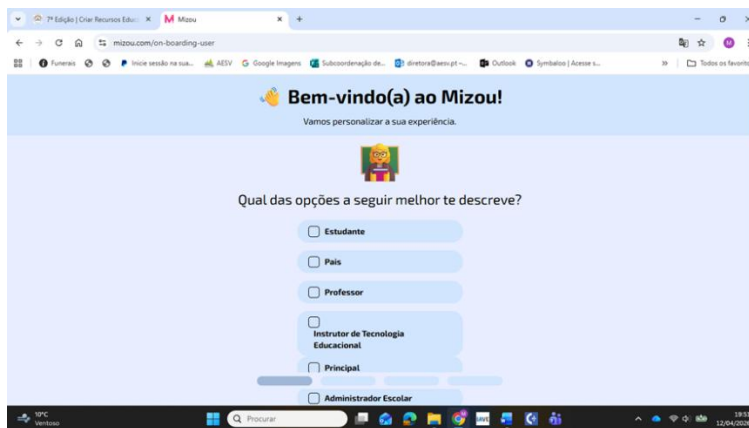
7ª Edição | Criar Recursos Educ ×
Mizou ×
+
mizou.com/on-boarding-user
Funerais
Inicie sessão na sua...
AESV
Google Imagens
Subcoordenação de...
diretora@aesv.pt -...
Outlook
Symbaloo | Acesse s...
»
Todos os favoritos

Bem-vindo(a) ao Mizou!

Vamos personalizar a sua experiência.

Qual das opções a seguir melhor te descreve?

Estudante

Pais

Professor

Instrutor de Tecnologia Educacional

Principal

Administrador Escolar

10ºC
Ventoso
Procurar
19:5
12/04/202